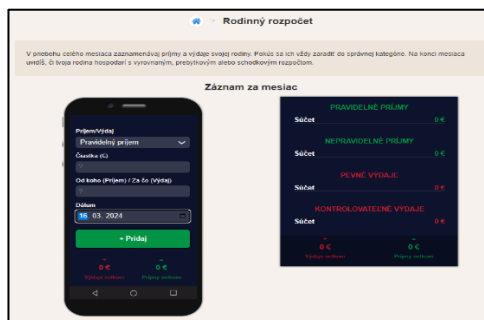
Rodinný rozpočet

V priebehu celého mesiaca zaznamenávaj príjmy a výdaje svojej rodiny. Pokús sa ich vždy zaradiť do správnej kategórie. Na konci mesiaca urči, či bola rodina hospodárí s vyrovnaným, prebytkovým alebo schodkovým rozpočtom.

Záznam za mesiac

Príjem/Výdaj
Pravidelný príjem
Čiastka (€)
Od koho (Príjem) / Za čo (Výdaj)
Dátum
16. 03. 2024
+ Pridaj
0 €
Výdaje celkom
0 €
Príjmy celkom

PRAVIDELNÉ PRÍJMY
Súčet 0 €
NEPRAVIDELNÉ PRÍJMY
Súčet 0 €
PEVNÉ VÝDAJE
Súčet 0 €
KONTROLOVATEĽNÉ VÝDAJE
Súčet 0 €
0 €
Výdaje celkom
0 €
Príjmy celkom